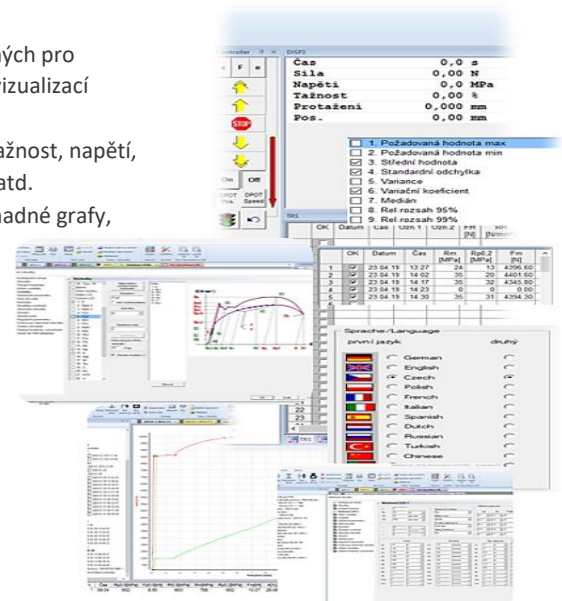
ných pro
vizualizací

ažnost, napětí,
atd.
nadné grafy,

ontroller
F
STOP
On Off
DPOT Pos.
DPOT Speed

DISP3
| Čas | 0,0 | s |
|---|---|---|
| Síla | 0,00 | N |
| Napětí | 0,0 | MPa |
| Tažnost | 0,00 | % |
| Protažení | 0,000 | mm |
| Pos. | 0,00 | mm |

1. Požadovaná hodnota max
2. Požadovaná hodnota min
3. Střední hodnota
4. Standardní odchylka
5. Variance
6. Variační koeficient
7. Medián
8. Rel.rozsah 95%
9. Rel.rozsah 99%

TRS

| | OK | Datum | Čas | Rm [MPa] | Rp0.2 [MPa] | Fm [N] |
|---|---|---|---|---|---|---|
| 1 | | 23.04.19 | 13:27 | 24 | 13 | 4396.60 |
| 2 | | 23.04.19 | 14:02 | 35 | 20 | 4401.60 |
| 3 | | 23.04.19 | 14:17 | 35 | 32 | 4345.80 |
| 4 | | 23.04.19 | 14:23 | 0 | 0 | 0.00 |
| 5 | | 23.04.19 | 14:30 | 35 | 31 | 4394.30 |

Sprache/Language
první jazyk
druhý
German
English
Czech
Polish
French
Italian
Spanish
Dutch
Russian
Turkish
Chinese

22
23
TRS